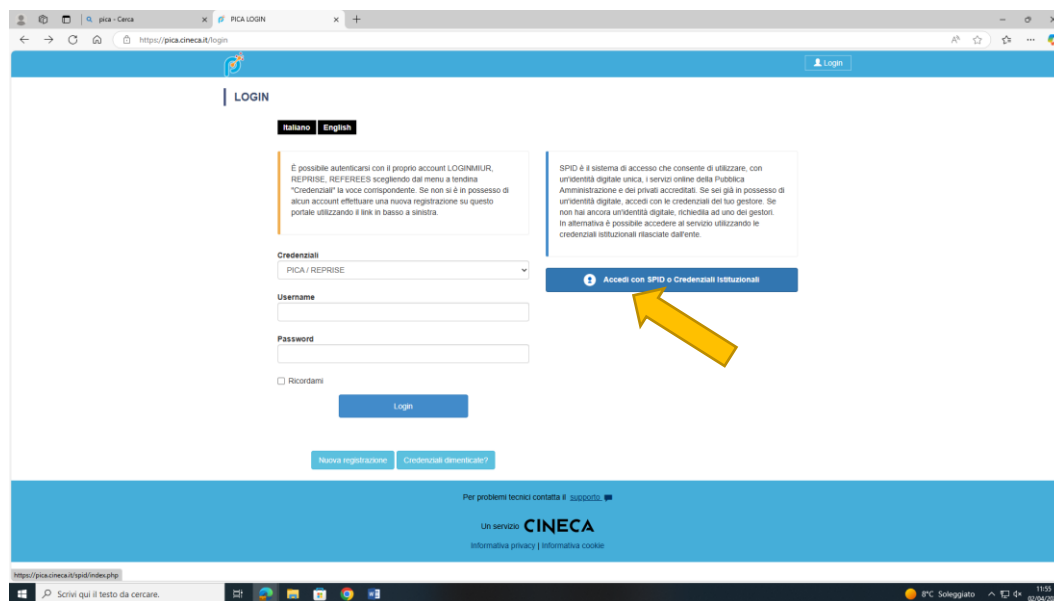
pica - Cerca
PICA LOGIN
https://pica.cineca.it/login

Login

LOGIN

Italiano English

È possibile autenticarsi con il proprio account LOGINMIUR, REPRISE, REFEREES scegliendo dal menu a tendina "Credenziali" la voce corrispondente. Se non si è in possesso di alcun account effettuare una nuova registrazione su questo portale utilizzando il link in basso a sinistra.

SPID è il sistema di accesso che consente di utilizzare, con un'identità digitale unica, i servizi online della Pubblica Amministrazione e dei privati accreditati. Se sei già in possesso di un'identità digitale, accedi con le credenziali del tuo gestore. Se non hai ancora un'identità digitale, richiedila ad uno dei gestori. In alternativa è possibile accedere al servizio utilizzando le credenziali istituzionali rilasciate dall'ente.

Accedi con SPID o Credenziali Istituzionali

Credenziali
PICA / REPRISE

Username

Password

Ricordami

Login

Nuova registrazione Credenziali dimenticate?

Per problemi tecnici contatta il supporto

Un servizio CINECA

Informativa privacy | Informativa cookie

https://pica.cineca.it/spid/index.php

Scrivi qui il testo da cercare.

8°C Soleggiato 11:55 02/04/20